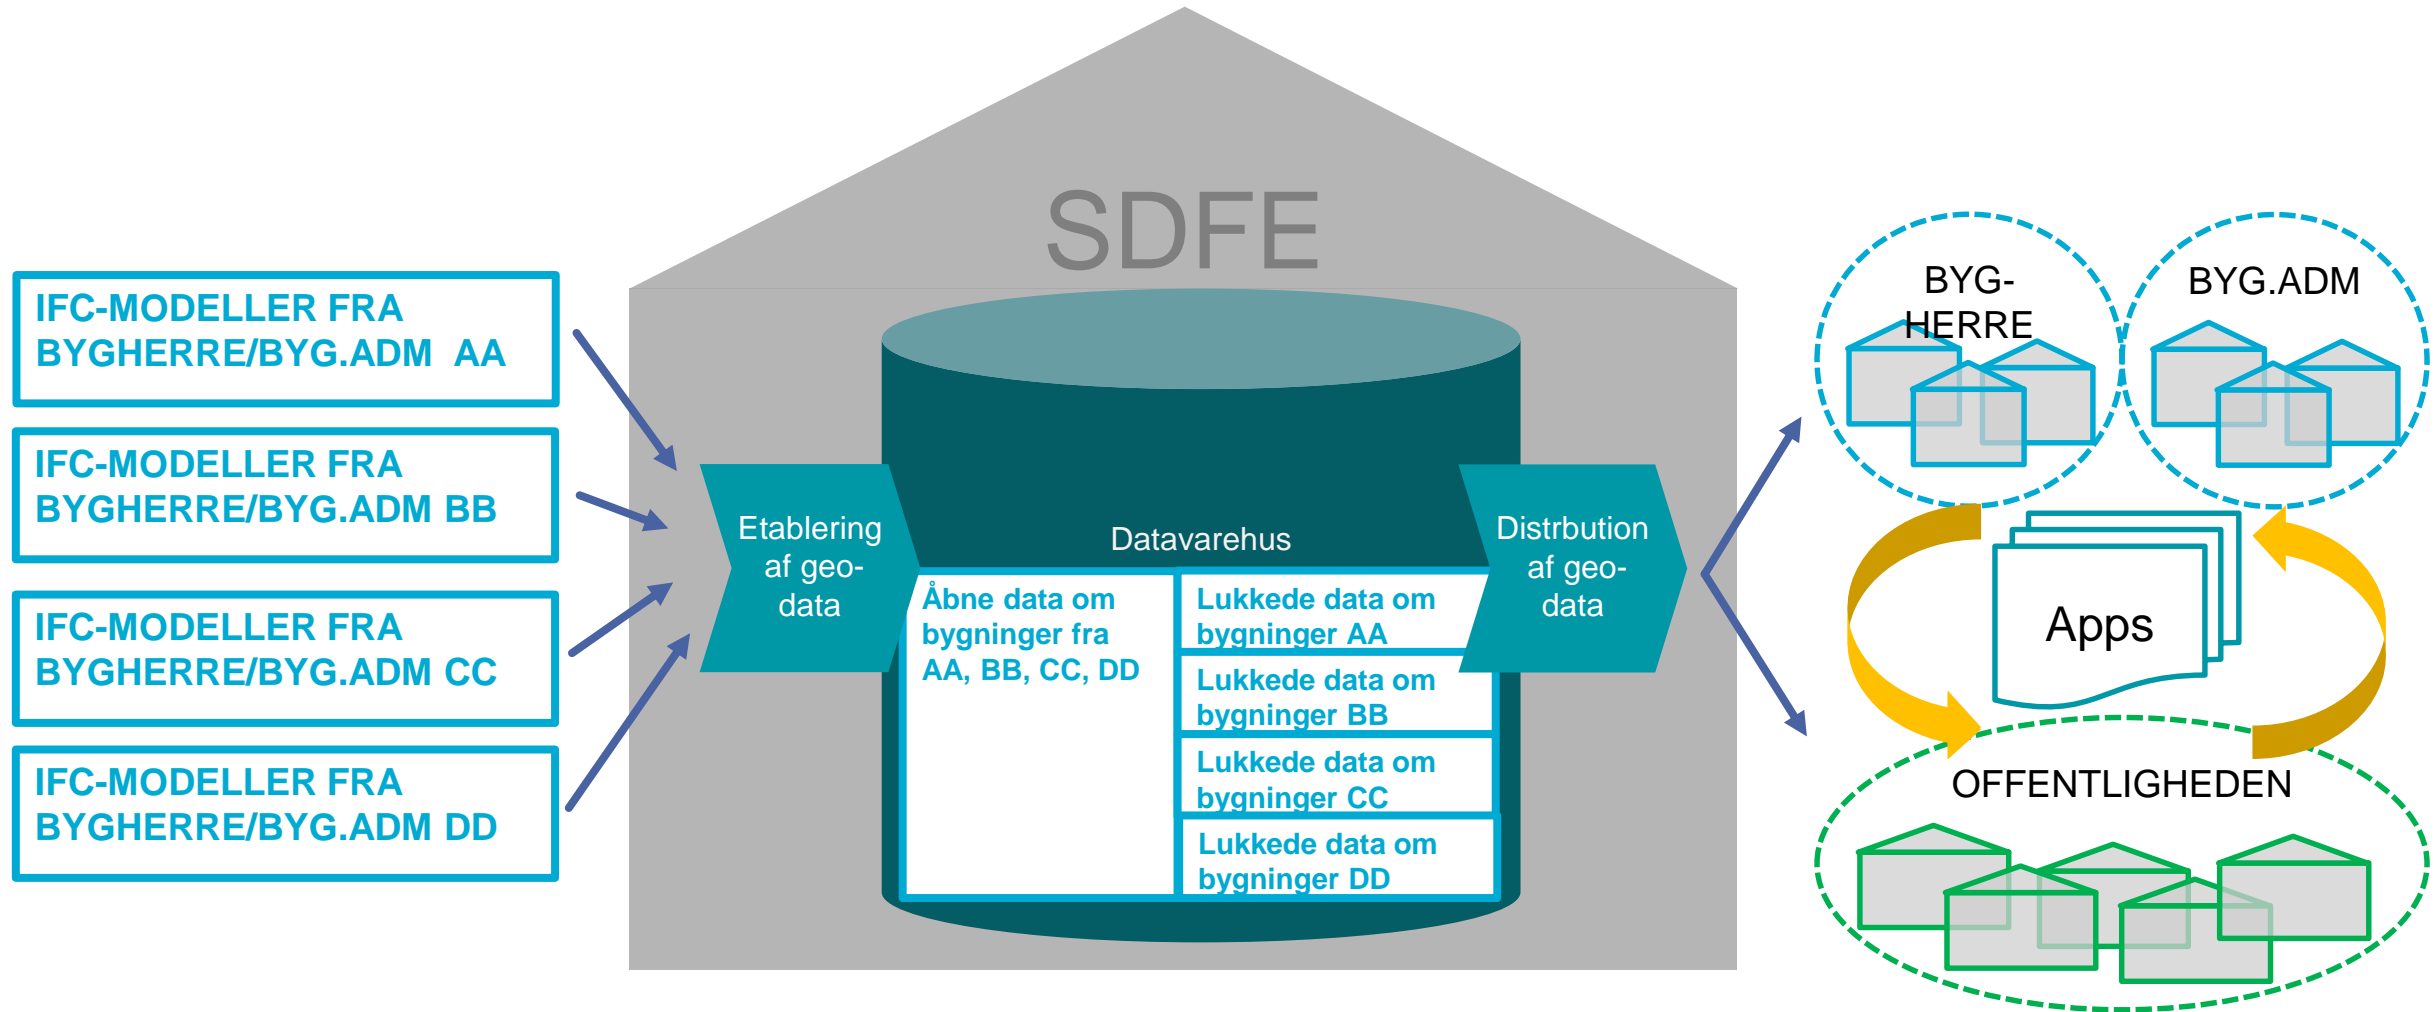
IFC-MODELLER FRA BYGHERRE/BYG.ADM AA

IFC-MODELLER FRA BYGHERRE/BYG.ADM BB

IFC-MODELLER FRA BYGHERRE/BYG.ADM CC

IFC-MODELLER FRA BYGHERRE/BYG.ADM DD

SDFE

Etablering af geo-data

Datavarehus

Åbne data om bygninger fra AA, BB, CC, DD

Lukkede data om bygninger AA

Lukkede data om bygninger BB

Lukkede data om bygninger CC

Lukkede data om bygninger DD

Distrbution af geo-data

BYG-HERRE

BYG.ADM

Apps

OFFENTLIGHEDEN